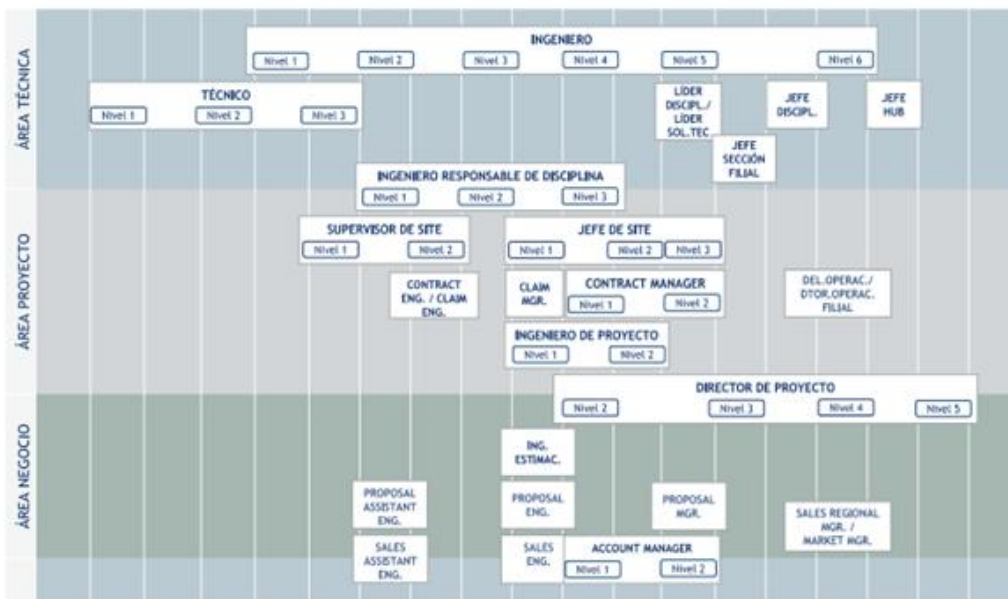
ÁREA TÉCNICA

INGENIERO
Nivel 1 Nivel 2 Nivel 3 Nivel 4 Nivel 5 Nivel 6

TÉCNICO
Nivel 1 Nivel 2 Nivel 3

LÍDER DISCIPL./ LÍDER SOL.TEC.

JEFE DISCIPL.

JEFE HUB

JEFE SECCIÓN FILIAL

INGENIERO RESPONSABLE DE DISCIPLINA
Nivel 1 Nivel 2 Nivel 3

ÁREA PROYECTO

SUPERVISOR DE SITE
Nivel 1 Nivel 2

JEFE DE SITE
Nivel 1 Nivel 2 Nivel 3

CONTRACT ENG. / CLAIM ENG.

CLAIM MGR.

CONTRACT MANAGER
Nivel 1 Nivel 2

DEL.OPERAC./ DTOR.OPERAC. FILIAL

INGENIERO DE PROYECTO
Nivel 1 Nivel 2

DIRECTOR DE PROYECTO
Nivel 2 Nivel 3 Nivel 4 Nivel 5

ÁREA NEGOCIO

ING. ESTIMAC.

PROPOSAL ASSISTANT ENG.

PROPOSAL ENG.

PROPOSAL MGR.

SALES REGIONAL MGR. / MARKET MGR.

SALES ASSISTANT ENG.

SALES ENG.

ACCOUNT MANAGER
Nivel 1 Nivel 2